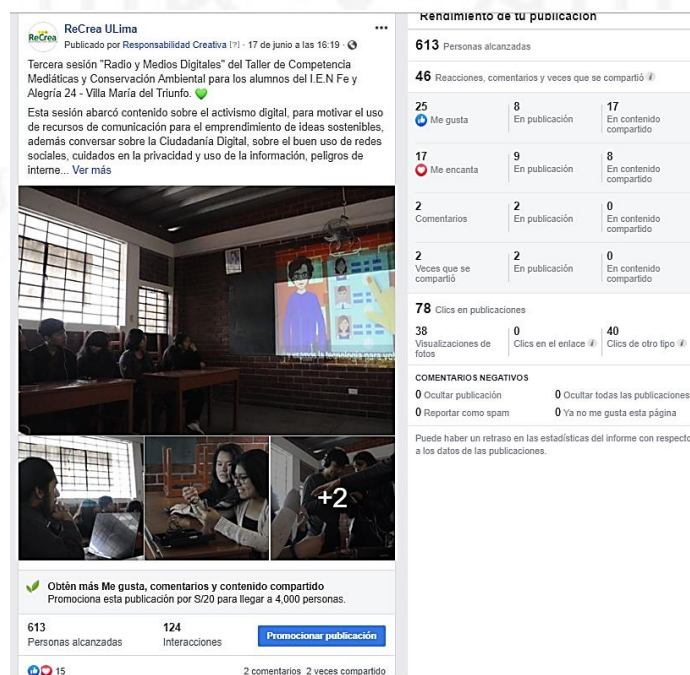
ReCrea ULima
Publicado por Responsabilidad Creativa [?] · 17 de junio a las 16:19 ·

Tercera sesión "Radio y Medios Digitales" del Taller de Competencia Mediáticas y Conservación Ambiental para los alumnos del I.E.N Fe y Alegría 24 - Villa María del Triunfo.

Esta sesión abarcó contenido sobre el activismo digital, para motivar el uso de recursos de comunicación para el emprendimiento de ideas sostenibles, además conversar sobre la Ciudadanía Digital, sobre el buen uso de redes sociales, cuidados en la privacidad y uso de la información, peligros de interne... Ver más

+2

Obtén más Me gusta, comentarios y contenido compartido
Promociona esta publicación por S/20 para llegar a 4,000 personas.

613
Personas alcanzadas

124
Interacciones

Promocionar publicación

15

2 comentarios 2 veces compartido

Rendimiento de tu publicación

613 Personas alcanzadas

46 Reacciones, comentarios y veces que se compartió

| | | |
|---|---|---|
| 25 Me gusta | 8 En publicación | 17 En contenido compartido |
| 17 Me encanta | 9 En publicación | 8 En contenido compartido |
| 2 Comentarios | 2 En publicación | 0 En contenido compartido |
| 2 Veces que se compartió | 2 En publicación | 0 En contenido compartido |

78 Clics en publicaciones

| | | |
|---|---|---|
| 38 Visualizaciones de fotos | 0 Clics en el enlace | 40 Clics de otro tipo |

COMENTARIOS NEGATIVOS
0 Ocultar publicación
0 Ocultar todas las publicaciones
0 Reportar como spam
0 Ya no me gusta esta página

Puede haber un retraso en las estadísticas del informe con respecto a los datos de las publicaciones.